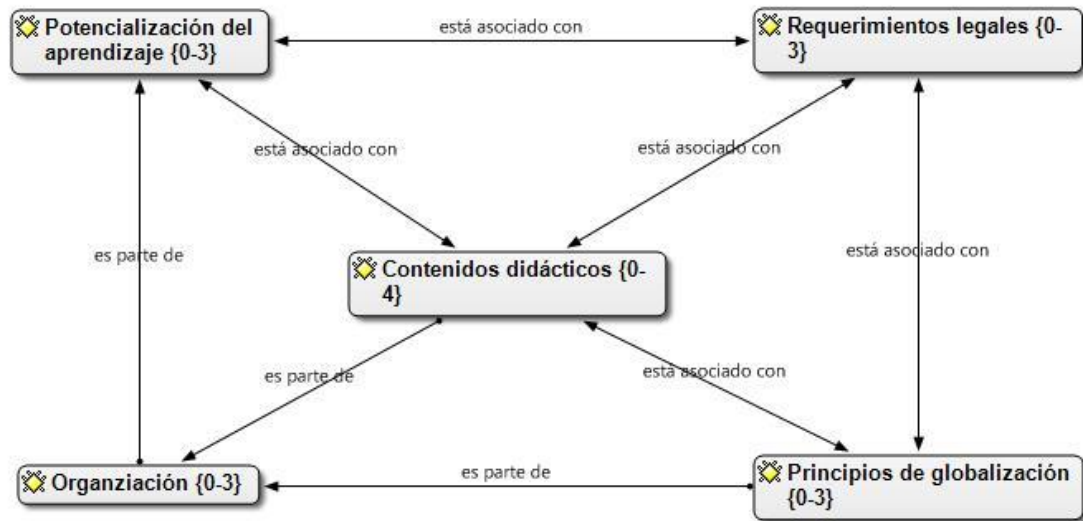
Potencialización del aprendizaje {0-3}

está asociado con

Requerimientos legales {0-3}

está asociado con

está asociado con

es parte de

Contenidos didácticos {0-4}

está asociado con

es parte de

está asociado con

Organziación {0-3}

es parte de

Principios de globalización {0-3}